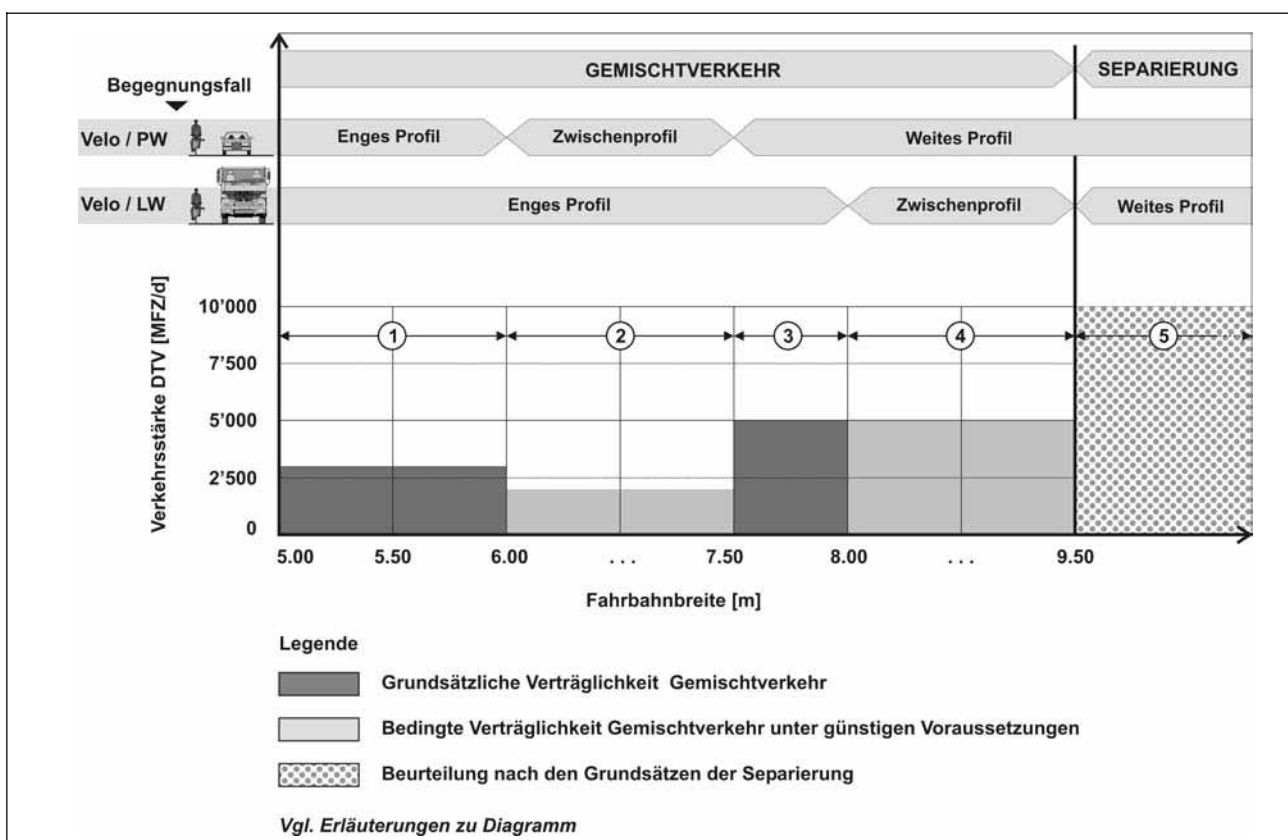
Begegnungsfall

GEMISCHTVERKEHR

SEPARIERUNG

Velo / PW

Enges Profil

Zwischenprofil

Weites Profil

Velo / LW

Enges Profil

Zwischenprofil

Weites Profil

Verkehrsstärke DTV [MFZ/d]

10'000

7'500

5'000

2'500

0

1

2

3

4

5

5.00

5.50

6.00

. . .

7.50

8.00

. . .

9.50

Fahrbahnbreite [m]

Legende

Grundsätzliche Verträglichkeit Gemischtverkehr

Bedingte Verträglichkeit Gemischtverkehr unter günstigen Voraussetzungen

Beurteilung nach den Grundsätzen der Separierung

Vgl. Erläuterungen zu Diagramm